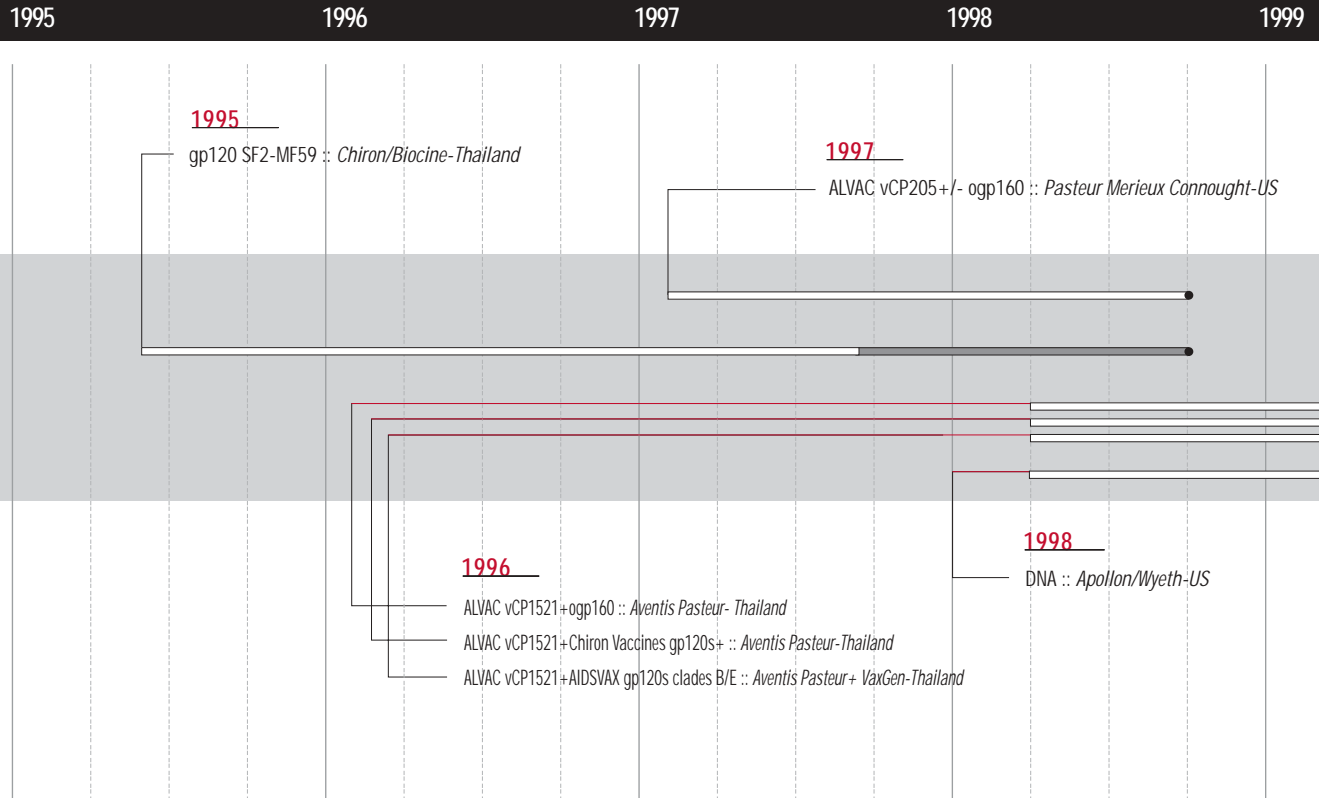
1995 1996 1997 1998 1999

1995

gp120 SF2-MF59 :: *Chiron/Biocine-Thailand*

1997

ALVAC vCP205+/- ogp160 :: *Pasteur Merieux Connought-US*

1996

ALVAC vCP1521+ogp160 :: *Aventis Pasteur- Thailand*

ALVAC vCP1521+Chiron Vaccines gp120s+ :: *Aventis Pasteur-Thailand*

ALVAC vCP1521+AIDSVAX gp120s clades B/E :: *Aventis Pasteur+ VaxGen-Thailand*

1998

DNA :: *Apollon/Wyeth-US*